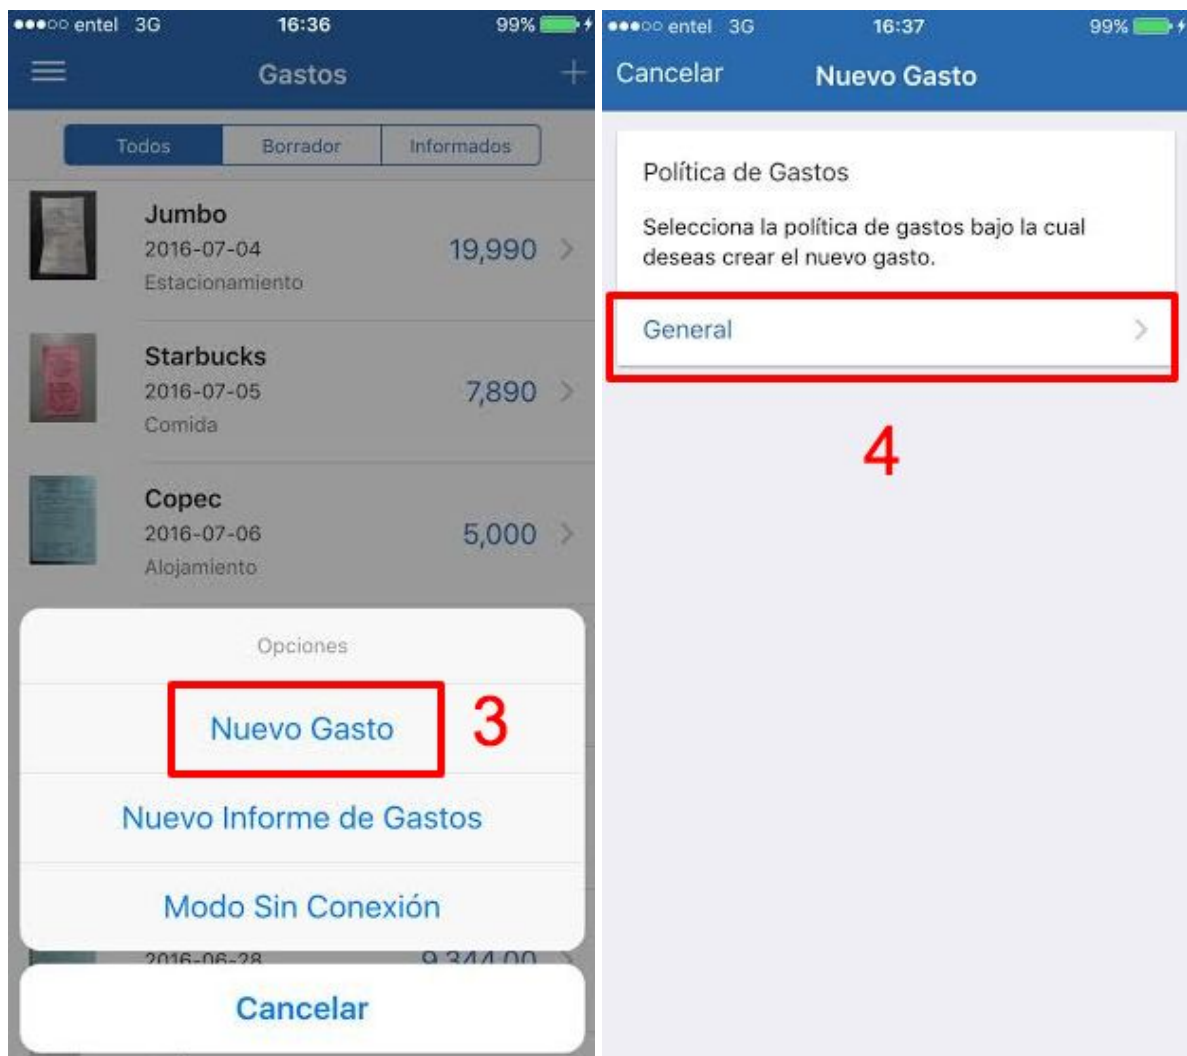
●●●○○ entel 3G 16:36 99%

Gastos

Todos | Borrador | Informados

Jumbo
2016-07-04
Estacionamiento
19,990

Starbucks
2016-07-05
Comida
7,890

Copec
2016-07-06
Alojamiento
5,000

Opciones

Nuevo Gasto

3

Nuevo Informe de Gastos

Modo Sin Conexión

2016-06-28 9,344.00

Cancelar

●●●○○ entel 3G 16:37 99%

Cancelar Nuevo Gasto

Política de Gastos

Selecciona la política de gastos bajo la cual deseas crear el nuevo gasto.

General

4